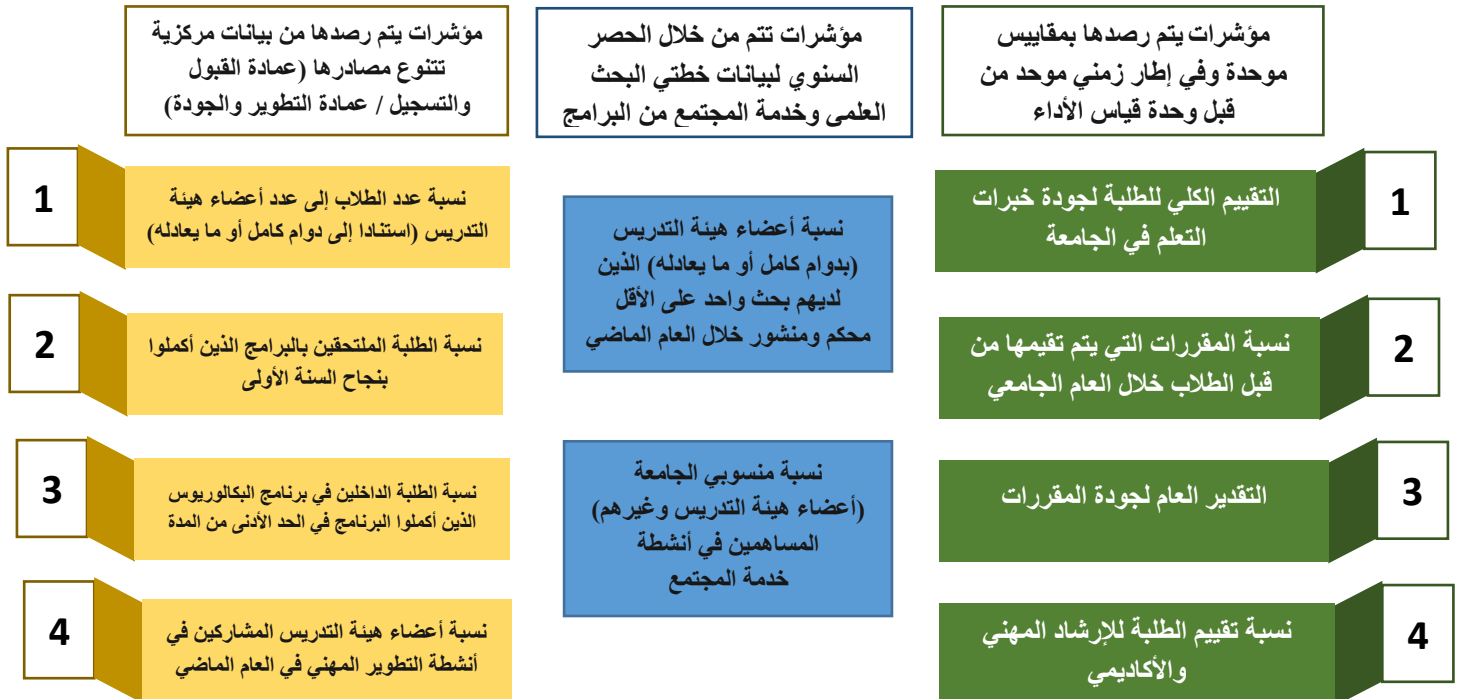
مؤشرات يتم رصدها بمقاييس موحدة وفي إطار زمني موحد من قبل وحدة قياس الأداء

1
التقييم الكلي للطلبة لجودة خبرات التعلم في الجامعة

2
نسبة المقررات التي يتم تقيمها من قبل الطلاب خلال العام الجامعي

3
التقدير العام لجودة المقررات

4
نسبة تقييم الطلبة للإرشاد المهني والأكاديمي

مؤشرات تتم من خلال الحصر السنوي لبيانات خطتي البحث العلمي وخدمة المجتمع من البرامج

نسبة أعضاء هيئة التدريس (بدوام كامل أو ما يعادله) الذين لديهم بحث واحد على الأقل محكم ومنشور خلال العام الماضي

نسبة منسوبي الجامعة (أعضاء هيئة التدريس وغيرهم) المساهمين في أنشطة خدمة المجتمع

مؤشرات يتم رصدها من بيانات مركزية تتنوع مصادرها (عمادة القبول والتسجيل / عمادة التطوير والجودة)

1
نسبة عدد الطلاب إلى عدد أعضاء هيئة التدريس (استنادا إلى دوام كامل أو ما يعادله)

2
نسبة الطلبة الملتحقين بالبرامج الذين أكملوا بنجاح السنة الأولى

3
نسبة الطلبة الداخلين في برنامج البكالوريوس الذين أكملوا البرنامج في الحد الأدنى من المدة

4
نسبة أعضاء هيئة التدريس المشاركين في أنشطة التطوير المهني في العام الماضي